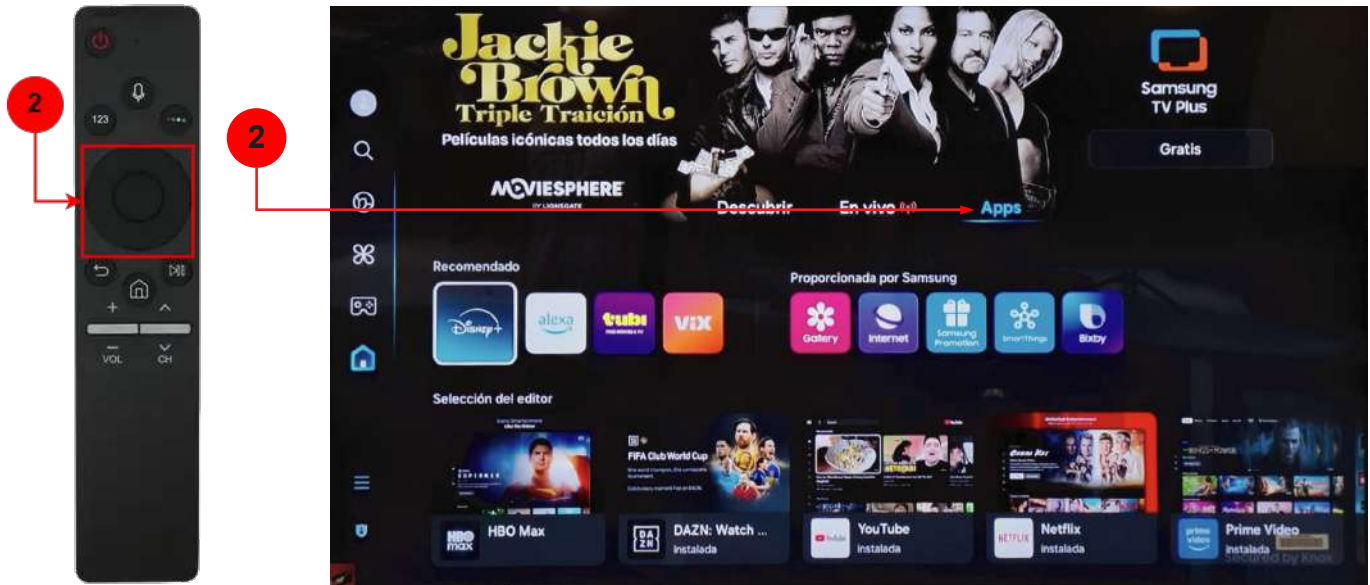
2

123

VOL

CH

2

Jackie Brown Triple Traición

Películas icónicas todos los días

MOVIESPHERE BY LIONSGATE

Descubrir

En vivo

Apps

Samsung TV Plus

Gratis

Recomendado

Disney+

alexa

tubi

VIX

Proporcionada por Samsung

Gallery

Internet

Samsung Promotion

SmartThings

Bixby

Selección del editor

FIFA Club World Cup

HBO Max

HBO Max

DAZN

DAZN: Watch ...

Instalada

YouTube

YouTube

Instalada

NETFLIX

Netflix

Instalada

prime video

Prime Video

Instalada

Secured by Knox